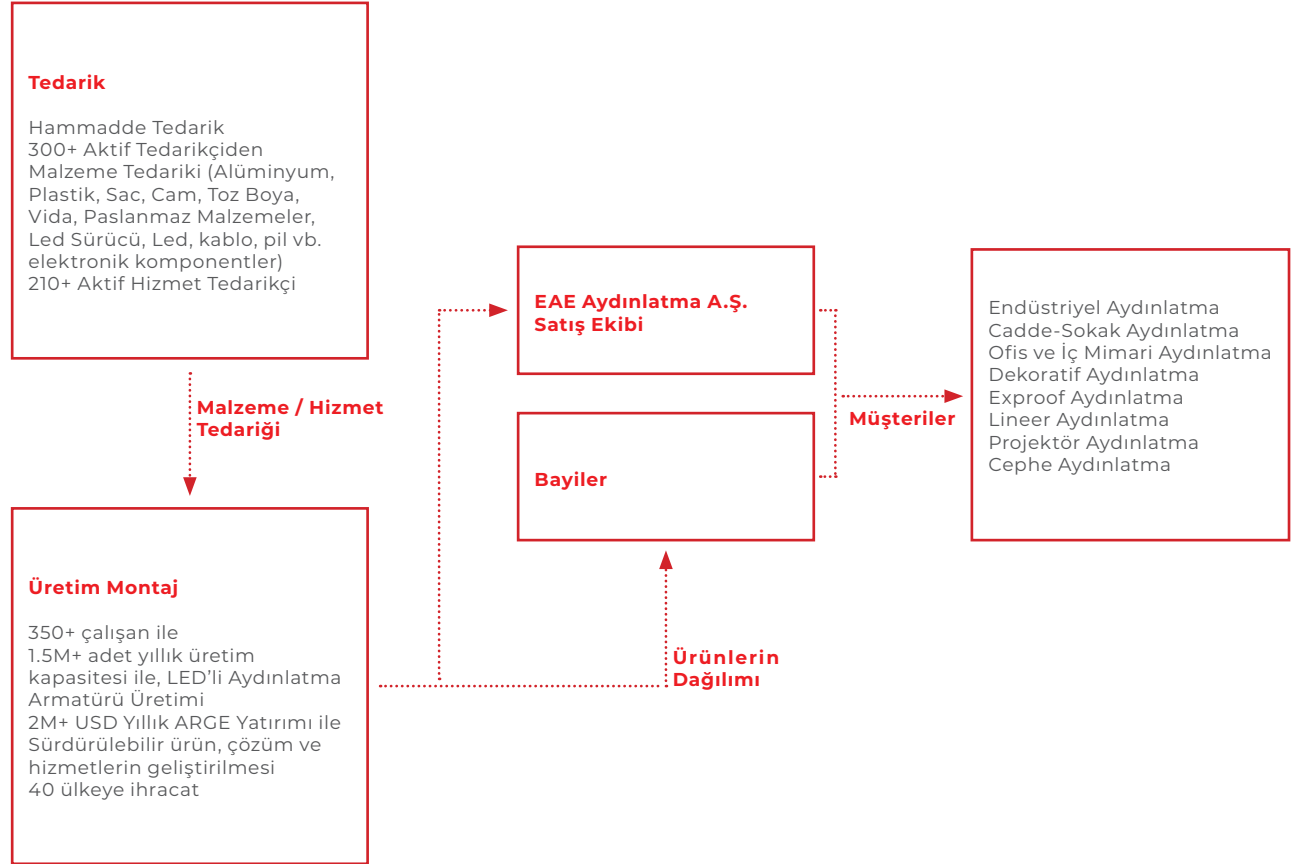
Tedarik

Hammadde Tedarik
300+ Aktif Tedarikçiden Malzeme Tedariki (Alüminyum, Plastik, Sac, Cam, Toz Boya, Vida, Paslanmaz Malzemeler, Led Sürücü, Led, kablo, pil vb. elektronik komponentler)
210+ Aktif Hizmet Tedarikçi

Malzeme / Hizmet Tedariği

Üretim Montaj

350+ çalışan ile
1.5M+ adet yıllık üretim kapasitesi ile, LED'li Aydınlatma Armatürü Üretimi
2M+ USD Yıllık ARGE Yatırımı ile Sürdürülebilir ürün, çözüm ve hizmetlerin geliştirilmesi
40 ülkeye ihracat

EAE Aydınlatma A.Ş. Satış Ekibi

Bayiler

Ürünlerin Dağılımı

Müşteriler

Endüstriyel Aydınlatma
Cadde-Sokak Aydınlatma
Ofis ve İç Mimari Aydınlatma
Dekoratif Aydınlatma
Exproof Aydınlatma
Lineer Aydınlatma
Projektör Aydınlatma
Cephe Aydınlatma